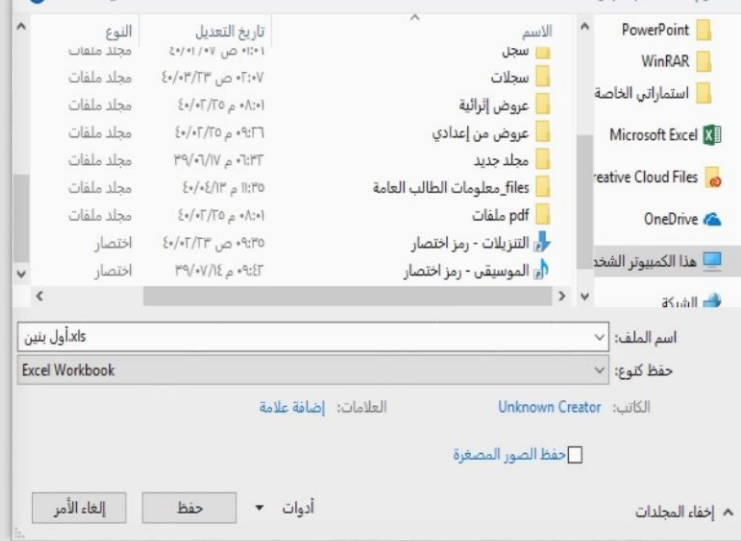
PowerPoint
WinRAR
استماراتي الخاصة
Microsoft Excel
reative Cloud Files
OneDrive
هذا الكمبيوتر الشخ
الشبكة

الاسم
تاريخ التعديل
النوع
سجل
٠١:٠١ ص ٤٠/٠١/٠٧
مجلد ملفات
سجلات
٠٢:٠٧ ص ٤٠/٠٣/٢٣
مجلد ملفات
عروض إثرائية
٠٨:٠١ م ٤٠/٠٣/٢٥
مجلد ملفات
عروض من إعدادي
٠٩:٢٦ م ٤٠/٠٣/٢٥
مجلد ملفات
مجلد جديد
٠٦:٣٣ م ٣٩/٠٦/١٧
مجلد ملفات
files_معلومات الطالب العامة
١١:٣٥ م ٤٠/٠٤/١٣
مجلد ملفات
pdf ملفات
٠٨:٠١ م ٤٠/٠٣/٢٥
مجلد ملفات
التنزيلات - رمز اختصار
٠٩:٣٥ ص ٤٠/٠٣/٢٣
اختصار
الموسيقى - رمز اختصار
٠٩:٤٣ م ٣٩/٠٧/١٤
اختصار

اسم الملف: أول بنين.xls
حفظ كنوع: Excel Workbook

الكاتب: Unknown Creator
العلامات: إضافة علامة

حفظ الصور المصغرة

إخفاء المجلدات
أدوات
حفظ
إلغاء الأمر